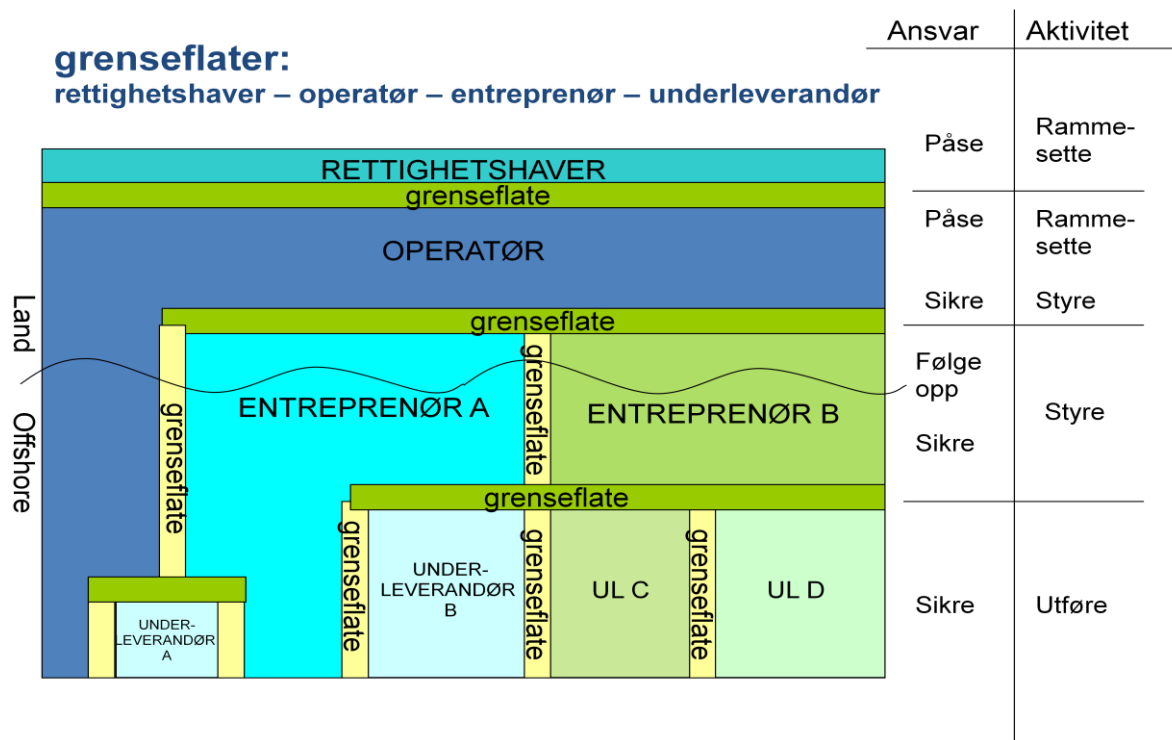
grenseflater:
rettighetshaver – operatør – entreprenør – underleverandør

RETTIGHETSHAVER
grenseflate
OPERATØR
Land
Offshore
grenseflate
grenseflate
ENTREPRENØR A
grenseflate
ENTREPRENØR B
grenseflate
grenseflate
UNDER-LEVERANDØR B
grenseflate
UL C
grenseflate
UL D
UNDER-LEVERANDØR A

| Ansvar | Aktivitet |
|---|---|
| Påse | Rammesette |
| Påse | Rammesette |
| Sikre | Styre |
| Følge opp Sikre | Styre |
| Sikre | Utføre |